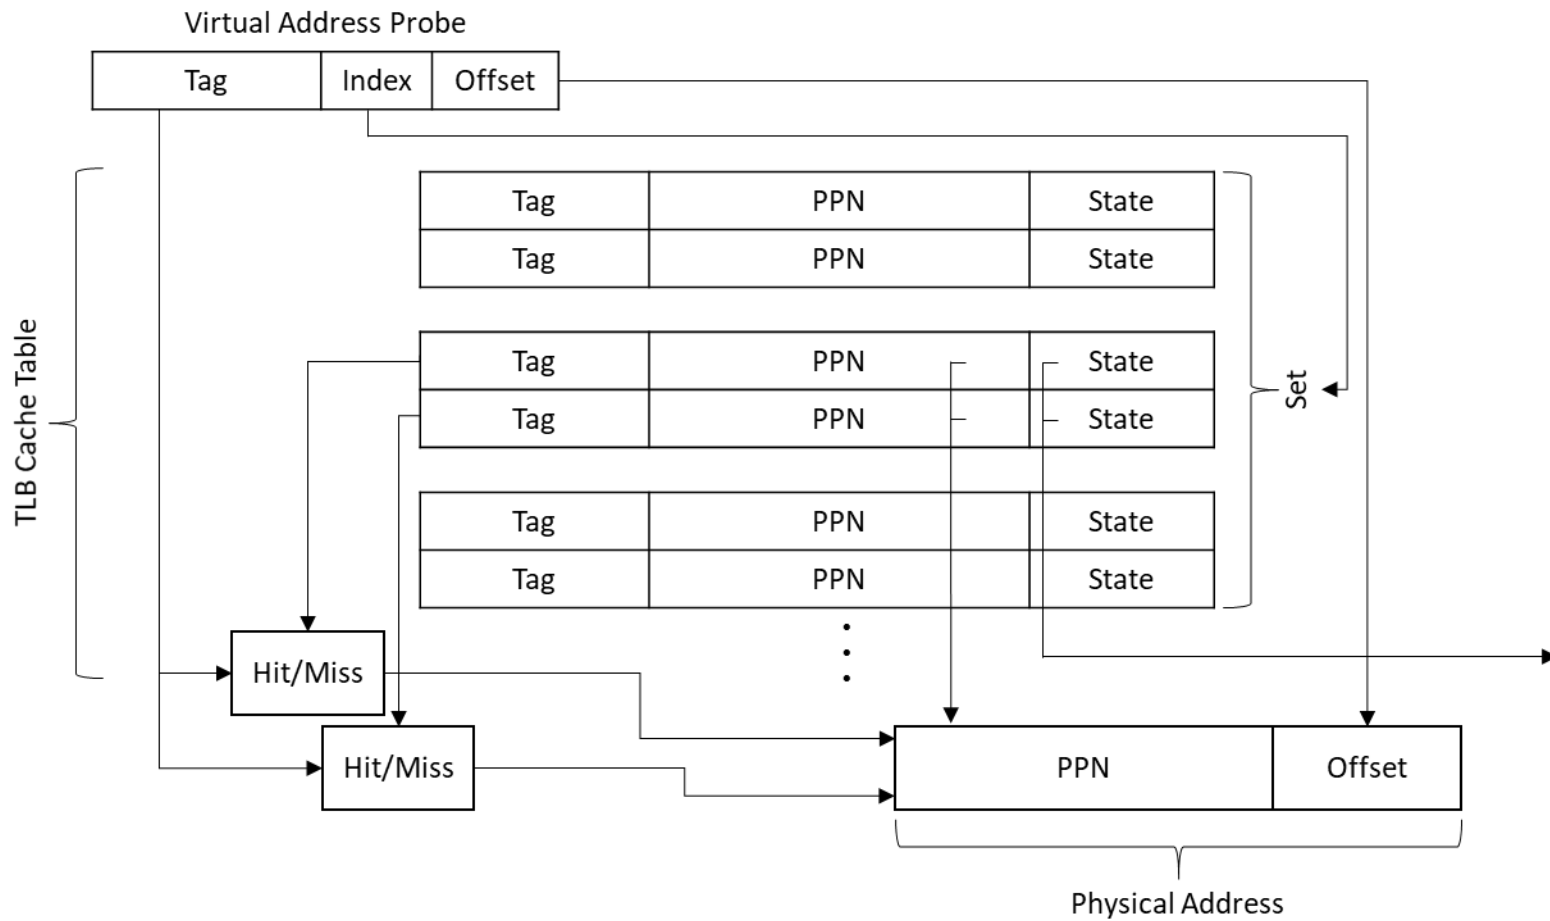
Virtual Address Probe

| Tag | Index | Offset |
|---|---|---|

TLB Cache Table

| Tag | PPN | State |
|---|---|---|
| Tag | PPN | State |

| Tag | PPN | State |
|---|---|---|
| Tag | PPN | State |

| Tag | PPN | State |
|---|---|---|
| Tag | PPN | State |

Set

Hit/Miss

Hit/Miss

| PPN | Offset |
|---|---|

Physical Address